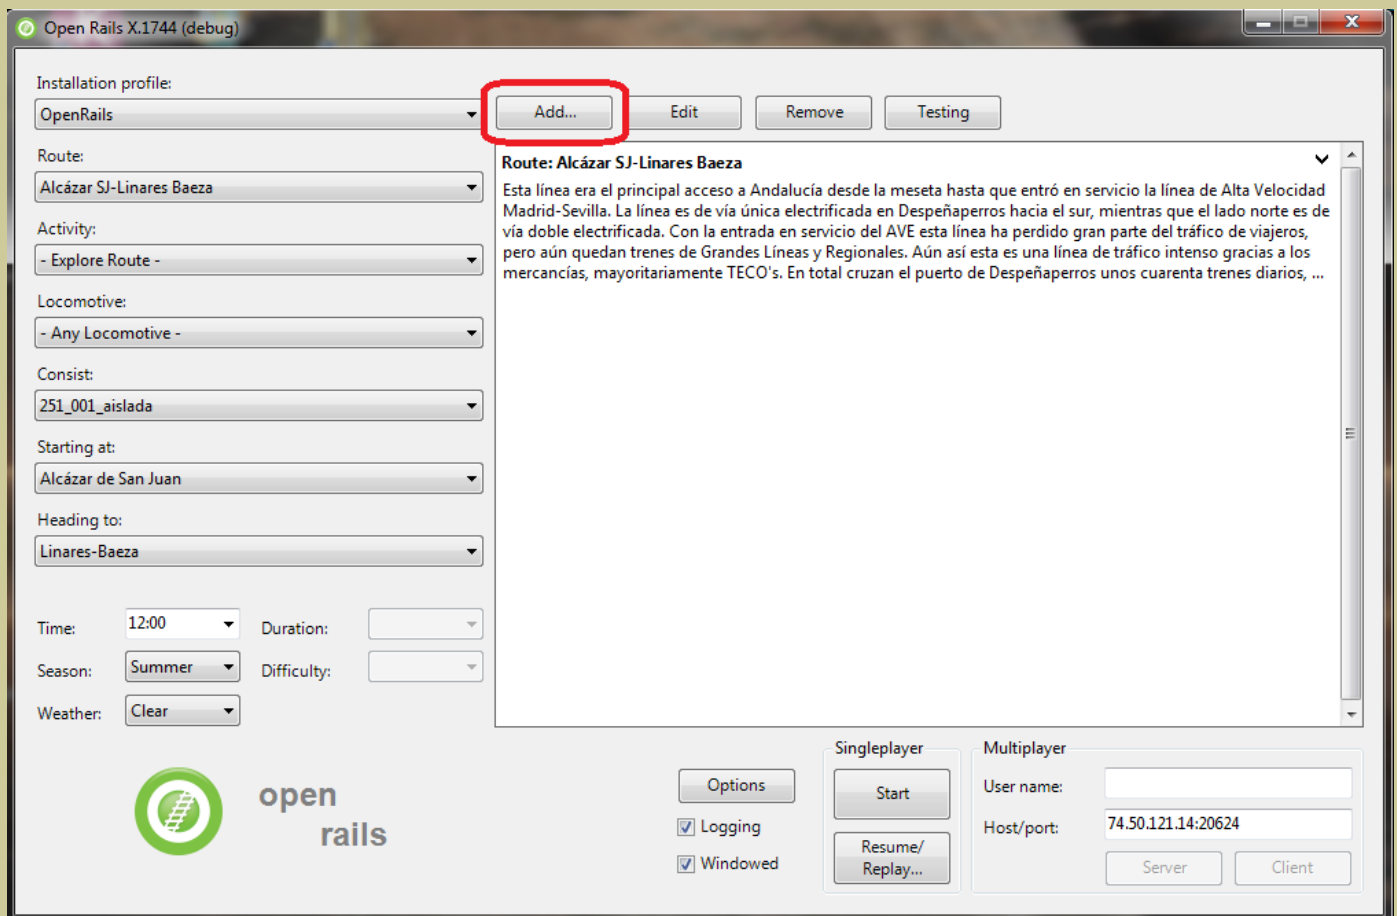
Open Rails X.1744 (debug)

Installation profile:
OpenRails
Add...
Edit
Remove
Testing

Route:
Alcázar SJ-Linares Baeza
Activity:
- Explore Route -
Locomotive:
- Any Locomotive -
Consist:
251_001_aislada
Starting at:
Alcázar de San Juan
Heading to:
Linares-Baeza

Route: Alcázar SJ-Linares Baeza
Esta línea era el principal acceso a Andalucía desde la meseta hasta que entró en servicio la línea de Alta Velocidad Madrid-Sevilla. La línea es de vía única electrificada en Despeñaperros hacia el sur, mientras que el lado norte es de vía doble electrificada. Con la entrada en servicio del AVE esta línea ha perdido gran parte del tráfico de viajeros, pero aún quedan trenes de Grandes Líneas y Regionales. Aún así esta es una línea de tráfico intenso gracias a los mercancías, mayoritariamente TECO's. En total cruzan el puerto de Despeñaperros unos cuarenta trenes diarios, ...

Time: 12:00
Duration:
Season: Summer
Difficulty:
Weather: Clear

open rails

Options
Logging
Windowed

Singleplayer
Start
Resume/ Replay...

Multiplayer
User name:
Host/port: 74.50.121.14:20624
Server
Client